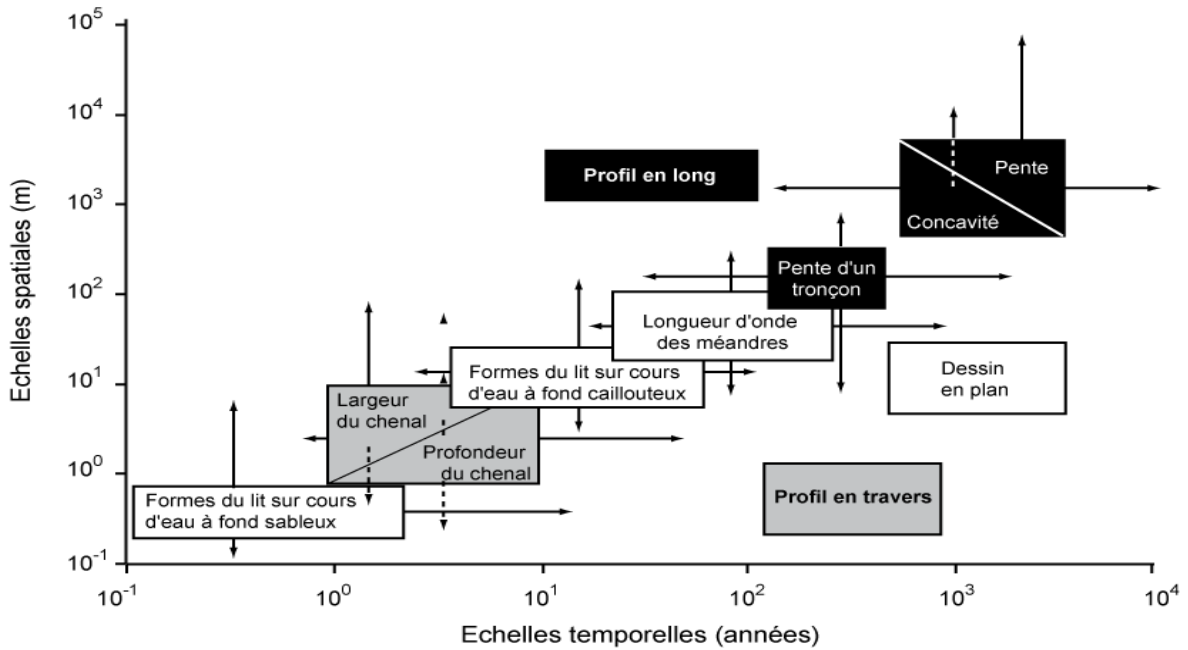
$10^5$
$10^4$
$10^3$
$10^2$
$10^1$
$10^0$
$10^{-1}$

Echelles spatiales (m)

Profil en long

Pente

Concavité

Pente d'un tronçon

Longueur d'onde des méandres

Formes du lit sur cours d'eau à fond caillouteux

Dessin en plan

Largeur du chenal

Profondeur du chenal

Profil en travers

Formes du lit sur cours d'eau à fond sableux

$10^{-1}$
$10^0$
$10^1$
$10^2$
$10^3$
$10^4$

Echelles temporelles (années)